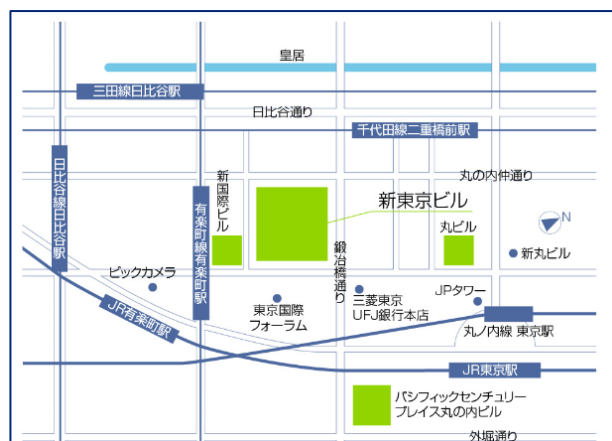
皇居

三田線日比谷駅

日比谷通り

千代田線二重橋前駅

丸の内仲通り

日比谷線日比谷駅

有楽町線有楽町駅

新国際ビル

新東京ビル

丸ビル

N

新丸ビル

鍛冶橋通り

ビックカメラ

JR有楽町駅

東京国際フォーラム

三菱東京UFJ銀行本店

JPタワー

丸ノ内線 東京駅

JR東京駅

パシフィックセンチュリープレイス丸の内ビル

外堀通り